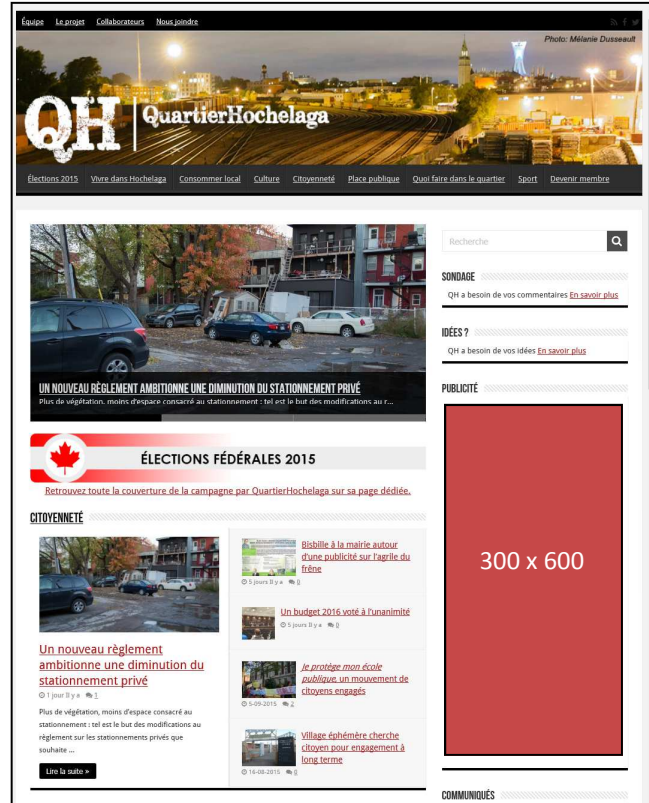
Équipe Le projet Collaborateurs Nous joindre

Photo: Mélanie Dusseault

QH | QuartierHochelaga

Élections 2015 Vivre dans Hochelaga Consommer local Culture Citoyenneté Place publique Quoi faire dans le quartier Sport Devenir membre

Recherche

SONDAGE

QH a besoin de vos commentaires En savoir plus

IDÉES ?

QH a besoin de vos idées En savoir plus

PUBLICITÉ

300 x 600

COMMUNIQUÉS

UN NOUVEAU RÈGLEMENT AMBITIONNE UNE DIMINUTION DU STATIONNEMENT PRIVÉ

Plus de végétation, moins d'espace consacré au stationnement : tel est le but des modifications au r...

ÉLECTIONS FÉDÉRALES 2015

Retrouvez toute la couverture de la campagne par QuartierHochelaga sur sa page dédiée.

CITOYENNETÉ

Un nouveau règlement ambitionne une diminution du stationnement privé

1 jour Il y a 1

Plus de végétation, moins d'espace consacré au stationnement : tel est le but des modifications au règlement sur les stationnements privés que souhaite ...

Lire la suite »

Bisbille à la mairie autour d'une publicité sur l'agrile du frêne

5 jours Il y a 0

Un budget 2016 voté à l'unanimité

5 jours Il y a 0

Je protège mon école publique, un mouvement de citoyens engagés

5-09-2015 2

Village éphémère cherche citoyen pour engagement à long terme

16-08-2015 0